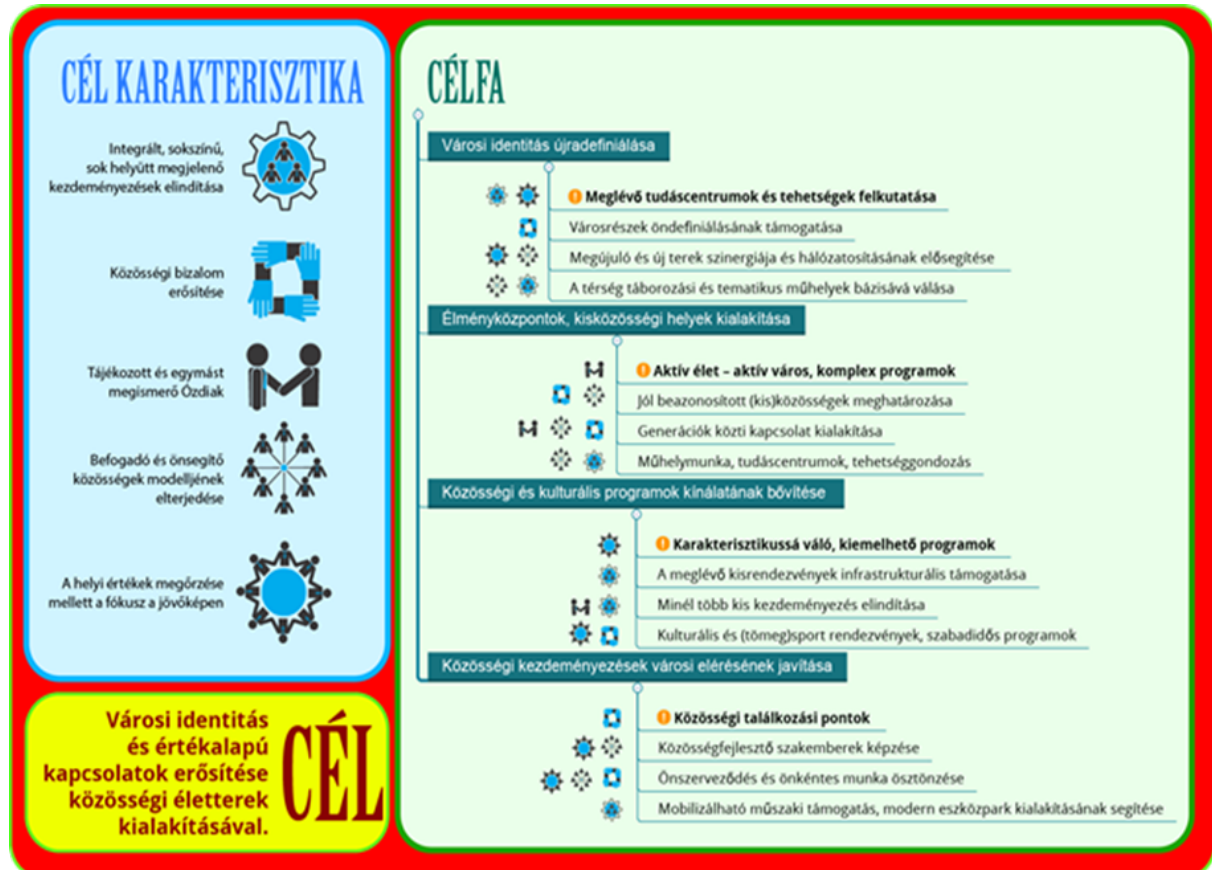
CÉL KARAKTERISZTIKA

Integrált, sokszínű, sok helyütt megjelenő kezdeményezések elindítása

Közösségi bizalom erősítése

Tájékozott és egymást megismerő Ózdiak

Befogadó és önsegítő közösségek modelljének elterjedése

A helyi értékek megőrzése mellett a fókusz a jövőképen

Városi identitás és értékalapú kapcsolatok erősítése közösségi életterek kialakításával.

CÉL

CÉLFA

Városi identitás újradefiniálása

Meglévő tudáscentrumok és tehetségek felkutatása

Városrészek öndefiniálásának támogatása

Megújuló és új terek szinergiája és hálózatosításának elősegítése

A térség táborozási és tematikus műhelyek bázisává válása

Élményközpontok, kisközösségi helyek kialakítása

Aktív élet – aktív város, komplex programok

Jól beazonosított (kis)közösségek meghatározása

Generációk közti kapcsolat kialakítása

Műhelymunka, tudáscentrumok, tehetséggondozás

Közösségi és kulturális programok kínálatának bővítése

Karakterisztikussá váló, kiemelhető programok

A meglévő kisrendezvények infrastrukturális támogatása

Minél több kis kezdeményezés elindítása

Kulturális és (tömeg)sport rendezvények, szabadidős programok

Közösségi kezdeményezések városi elérésének javítása

Közösségi találkozási pontok

Közösségfejlesztő szakemberek képzése

Önszerveződés és önkéntes munka ösztönzése

Mobilizálható műszaki támogatás, modern eszközpark kialakításának segítése